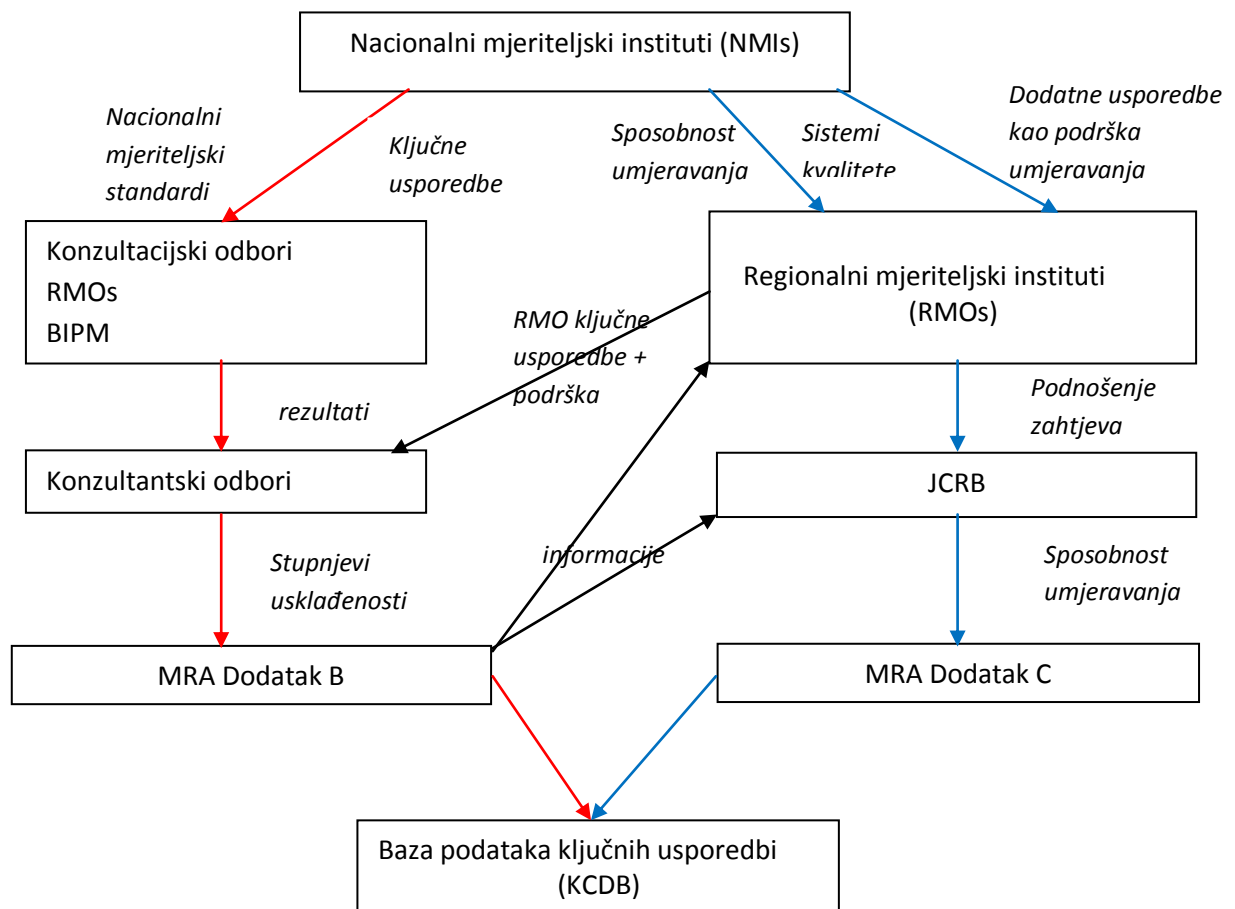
Nacionalni mjeriteljski instituti (NMIs)

Nacionalni mjeriteljski standardi

Ključne usporedbe

Sposobnost umjeravanja

Sistemi kvalitete

Dodatne usporedbe kao podrška umjeravanja

Konzultacijski odbori
RMOs
BIPM

Regionalni mjeriteljski instituti (RMOs)

RMO ključne usporedbe + podrška

rezultati

Podnošenje zahtjeva

Konzultantski odbori

JCRB

informacije

Stupnjevi usklađenosti

Sposobnost umjeravanja

MRA Dodatak B

MRA Dodatak C

Baza podataka ključnih usporedbi (KCDB)